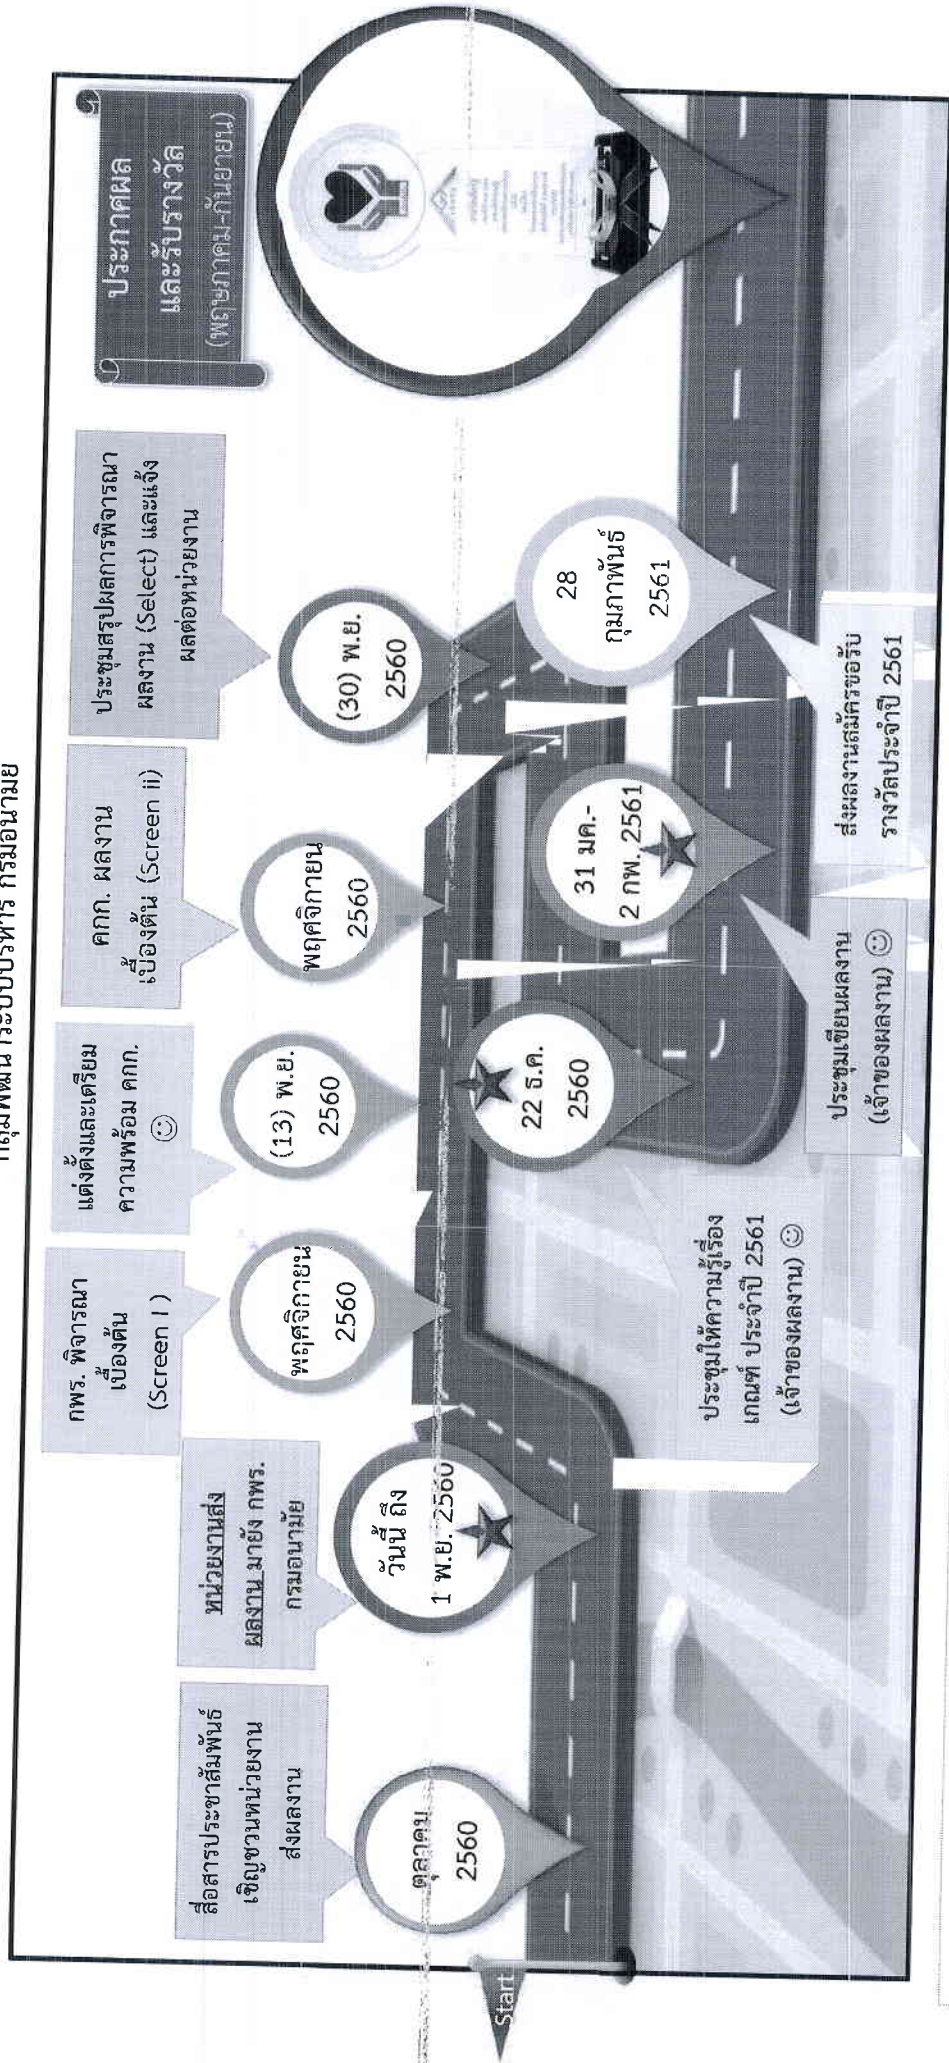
กลุ่มพัฒนาระบบบริหาร กรมอนามัย

Start

ตุลาคม 2560

สื่อสารประชาสัมพันธ์ เชิญชวนหน่วยงาน ส่งผลงาน

วันนี้ ถึง 1 พ.ย. 2560

หน่วยงานส่ง ผลงาน มายัง กพร. กรมอนามัย

พฤศจิกายน 2560

กพร. พิจารณา เบื้องต้น (Screen I )

(13) พ.ย. 2560

แต่งตั้งและเตรียม ความพร้อม คกก. ☺

22 ธ.ค. 2560

ประชุมให้ความรู้เรื่อง เกณฑ์ ประจำปี 2561 (เจ้าของผลงาน) ☺

พฤศจิกายน 2560

คกก. ผลงาน เบื้องต้น (Screen ii)

31 มค.- 2 กพ. 2561

ประชุมเขียนผลงาน (เจ้าของผลงาน) ☺

(30) พ.ย. 2560

ประชุมสรุปผลการพิจารณา ผลงาน (Select) และแจ้ง ผลต่อหน่วยงาน

28 กุมภาพันธ์ 2561

ส่งผลงานสมัครขอรับ รางวัลประจำปี 2561

ประกาศผล และรับรางวัล (พฤษภาคม-กันยายน)